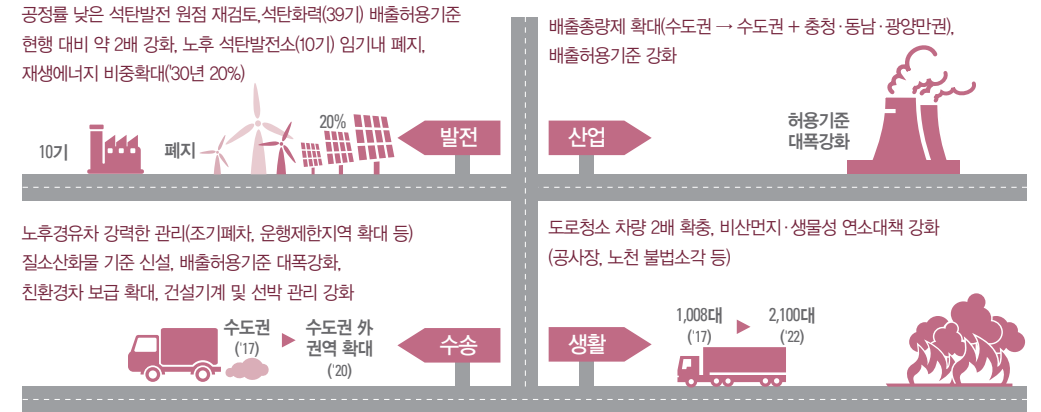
공정률 낮은 석탄발전 원점 재검토, 석탄화력(39기) 배출허용기준 현행 대비 약 2배 강화, 노후 석탄발전소(10기) 임기내 폐지, 재생에너지 비중확대('30년 20%)

10기 폐지 20%

발전

배출총량제 확대(수도권 → 수도권 + 충청·동남·광양만권), 배출허용기준 강화

산업

허용기준 대폭강화

노후경유차 강력한 관리(조기폐차, 운행제한지역 확대 등) 질소산화물 기준 신설, 배출허용기준 대폭강화, 친환경차 보급 확대, 건설기계 및 선박 관리 강화

수도권 ('17)

수도권 외 권역 확대 ('20)

수송

도로청소 차량 2배 확충, 비산먼지·생물성 연소대책 강화 (공사장, 노천 불법소각 등)

생활

1,008대 ('17)

2,100대 ('22)